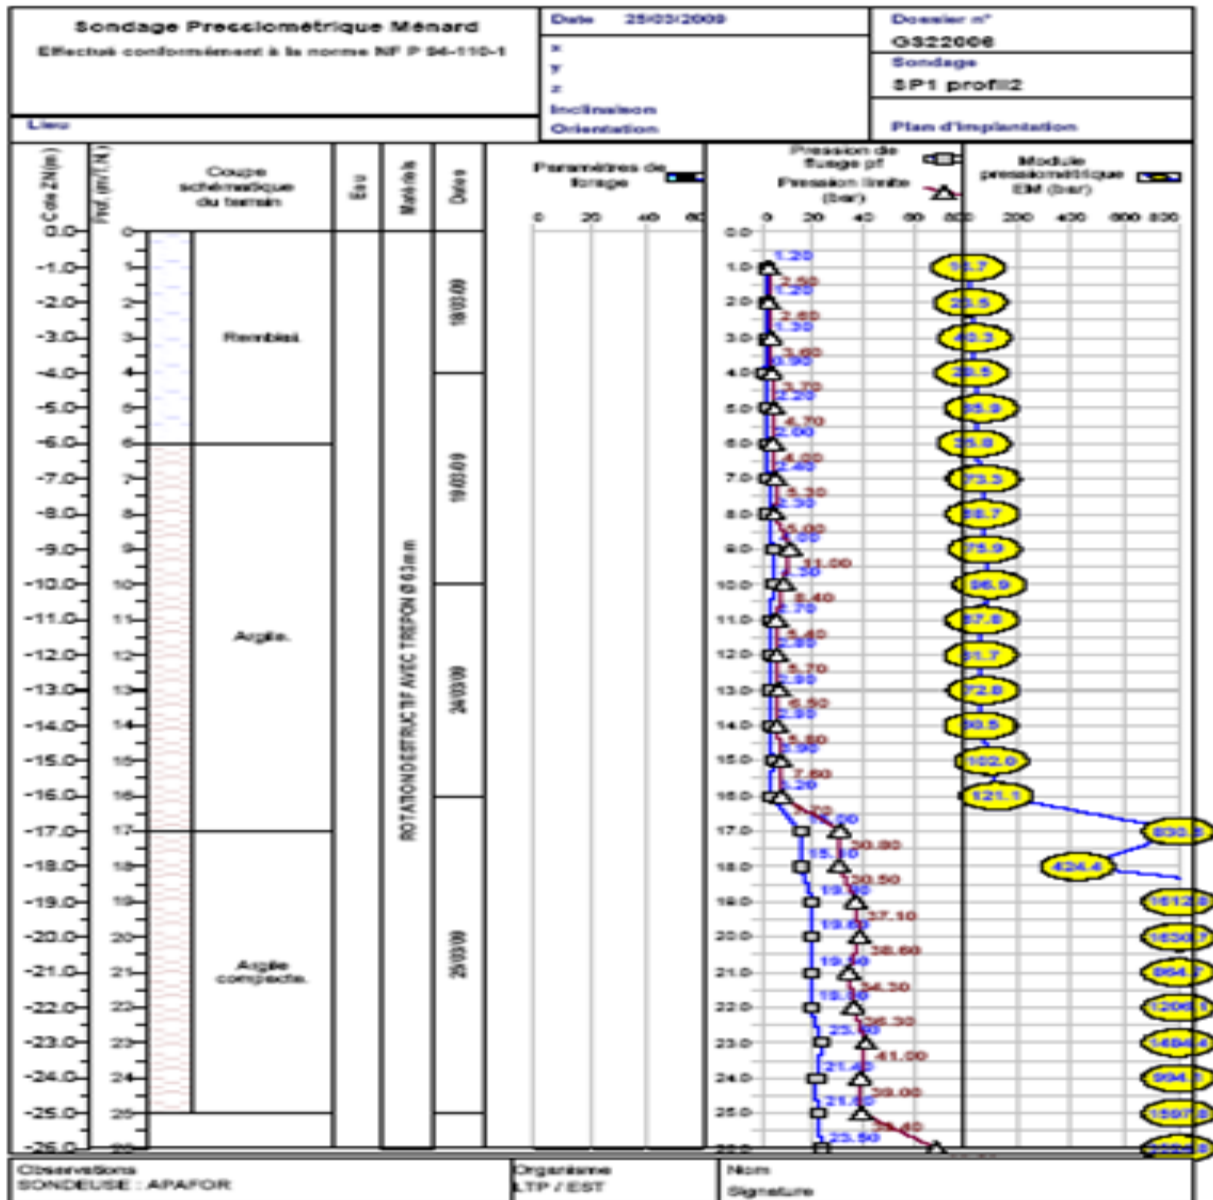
Sondage Pressiométrique Ménard
Effectué conformément à la norme NF P 94-110-1

Date 25/03/2009
x
y
z
Inclinaison
Orientation

Dossier n°
G322006
Sondage
SP1 profil2
Plan d'implantation

Lieu

Cote ZN (m) | Prof. (m/T.N.) | Coupe schématique du terrain | Eau | Matériels | Dates | Paramètres de forage | Pression de fluage pf / Pression limite (bar) | Module pressiométrique EM (bar)

0 20 40 60
0 20 40 60 80
0 200 400 600 800

0.0 -1.0 -2.0 -3.0 -4.0 -5.0 -6.0 -7.0 -8.0 -9.0 -10.0 -11.0 -12.0 -13.0 -14.0 -15.0 -16.0 -17.0 -18.0 -19.0 -20.0 -21.0 -22.0 -23.0 -24.0 -25.0 -26.0

0 1 2 3 4 5 6 7 8 9 10 11 12 13 14 15 16 17 18 19 20 21 22 23 24 25 26

Remblai
Argile.
Argile compacte.

ROTATION DESTRUCTIF AVEC TRICONE Ø 63mm

18/03/09
19/03/09
24/03/09
25/03/09

0.0 1.0 2.0 3.0 4.0 5.0 6.0 7.0 8.0 9.0 10.0 11.0 12.0 13.0 14.0 15.0 16.0 17.0 18.0 19.0 20.0 21.0 22.0 23.0 24.0 25.0 26.0

1.20 2.50 1.20 2.60 1.30 3.60 0.90 3.70 2.20 4.70 2.00 4.00 2.40 5.30 2.30 5.00 4.00 11.00 1.30 8.40 2.70 5.40 2.80 5.70 2.90 6.50 2.50 5.80 3.90 7.60 3.20 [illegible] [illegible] 15.10 30.80 30.50 19.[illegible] 37.10 19.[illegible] 38.60 19.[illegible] 34.30 19.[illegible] 36.30 23.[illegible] 41.00 21.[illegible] 39.00 21.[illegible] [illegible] 23.50

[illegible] 23.5 40.3 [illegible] 35.9 35.8 73.3 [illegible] 75.9 96.9 87.8 81.7 72.8 90.5 102.0 121.1 830.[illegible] 434.4 1612.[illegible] 1630.7 994.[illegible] 1206.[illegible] 1484.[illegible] 994.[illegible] 1597.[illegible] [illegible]

Observations
SONDEUSE : APAFOR

Organisme
LTP / EST

Nom
Signature